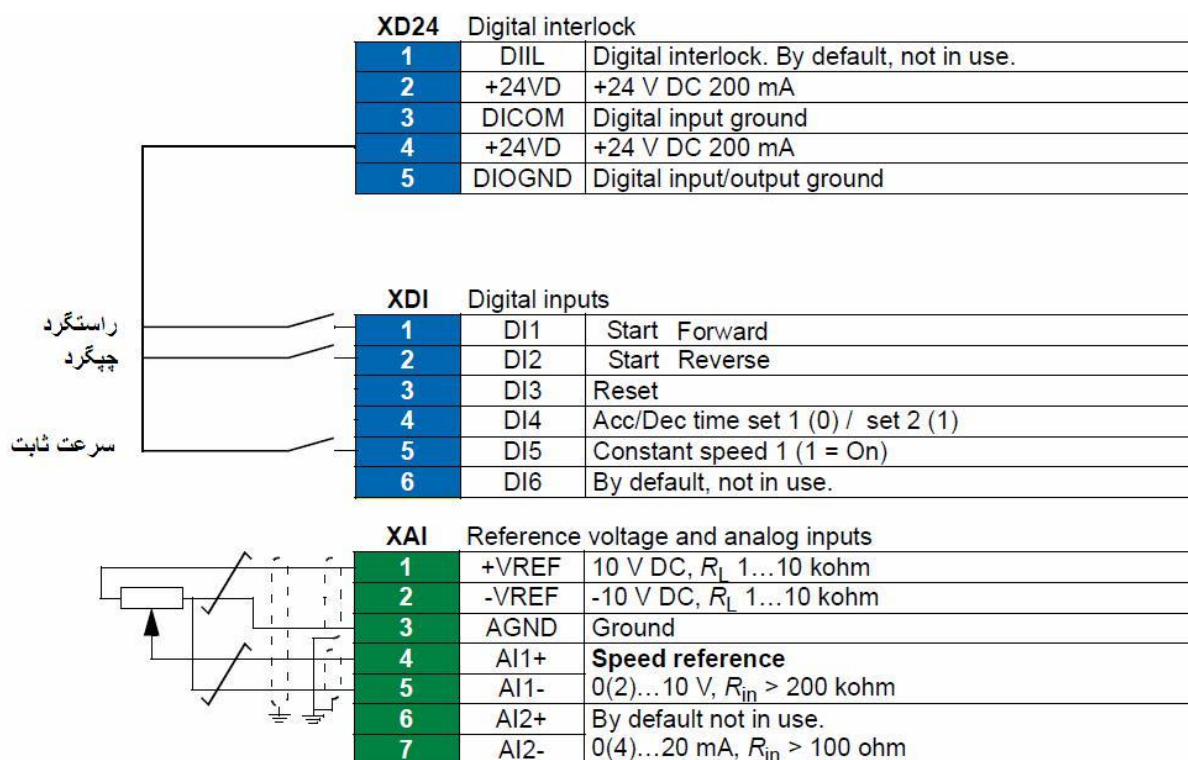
| XD24 | | Digital interlock |
|---|---|---|
| 1 | DIIL | Digital interlock. By default, not in use. |
| 2 | +24VD | +24 V DC 200 mA |
| 3 | DICOM | Digital input ground |
| 4 | +24VD | +24 V DC 200 mA |
| 5 | DIOGND | Digital input/output ground |

راستگرد
چپگرد
سرعت ثابت

| XDI | | Digital inputs |
|---|---|---|
| 1 | DI1 | Start Forward |
| 2 | DI2 | Start Reverse |
| 3 | DI3 | Reset |
| 4 | DI4 | Acc/Dec time set 1 (0) / set 2 (1) |
| 5 | DI5 | Constant speed 1 (1 = On) |
| 6 | DI6 | By default, not in use. |

| XAI | | Reference voltage and analog inputs |
|---|---|---|
| 1 | +VREF | 10 V DC, $R_L$ 1…10 kohm |
| 2 | -VREF | -10 V DC, $R_L$ 1…10 kohm |
| 3 | AGND | Ground |
| 4 | AI1+ | **Speed reference** |
| 5 | AI1- | 0(2)…10 V, $R_{in}$ > 200 kohm |
| 6 | AI2+ | By default not in use. |
| 7 | AI2- | 0(4)…20 mA, $R_{in}$ > 100 ohm |